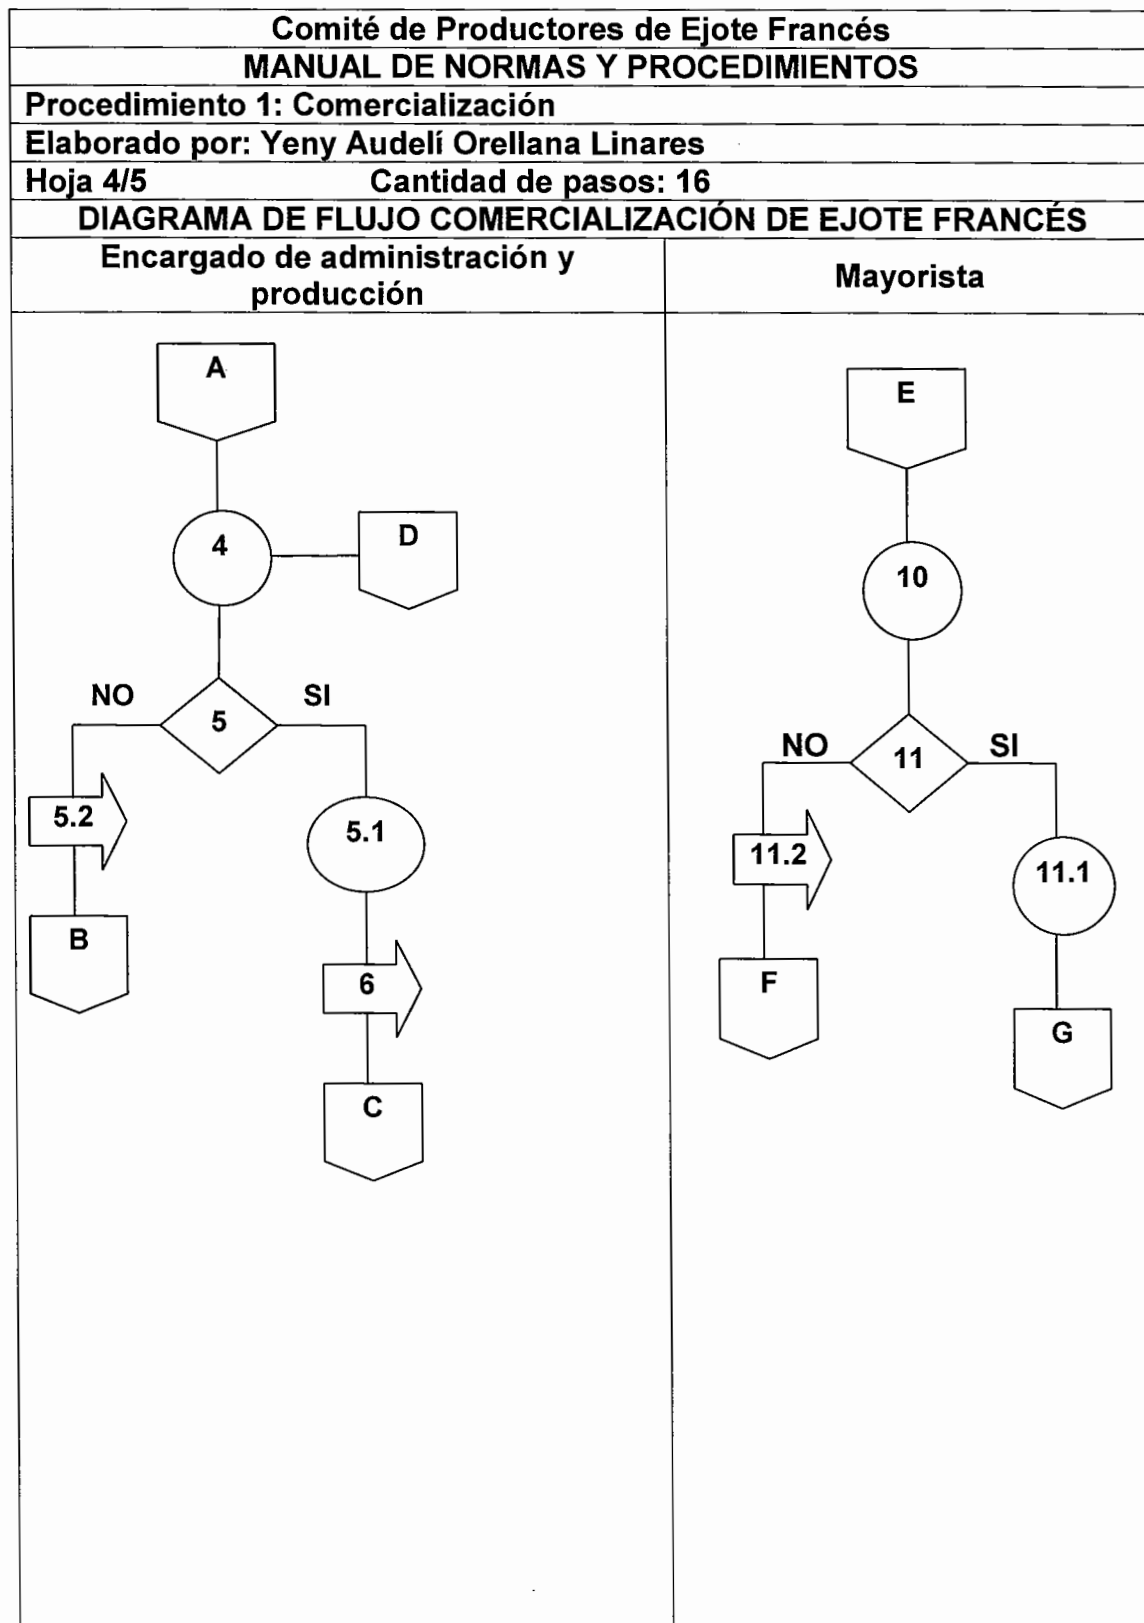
Comité de Productores de Ejote Francés
MANUAL DE NORMAS Y PROCEDIMIENTOS
Procedimiento 1: Comercialización
Elaborado por: Yeny Audelí Orellana Linares
Hoja 4/5 Cantidad de pasos: 16
DIAGRAMA DE FLUJO COMERCIALIZACIÓN DE EJOTE FRANCÉS

| Encargado de administración y producción | Mayorista |
|---|---|

A
4
D
NO
5
SI
5.2
5.1
B
6
C

E
10
NO
11
SI
11.2
11.1
F
G